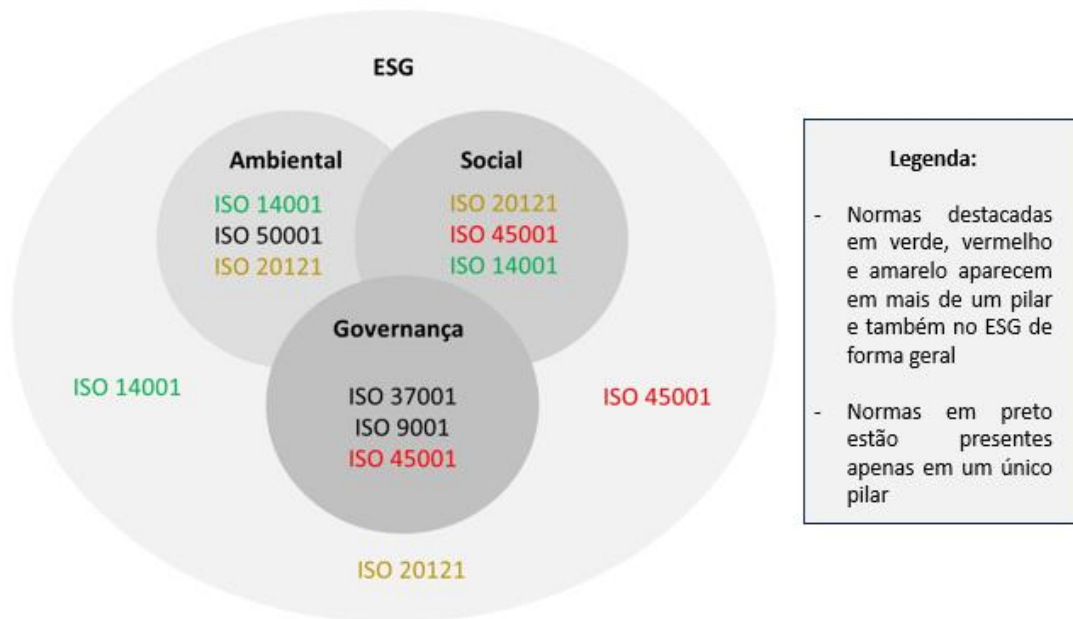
ESG

Ambiental

ISO 14001
ISO 50001
ISO 20121

Social

ISO 20121
ISO 45001
ISO 14001

Governança

ISO 37001
ISO 9001
ISO 45001

ISO 14001

ISO 45001

ISO 20121

Legenda:

- Normas destacadas em verde, vermelho e amarelo aparecem em mais de um pilar e também no ESG de forma geral

- Normas em preto estão presentes apenas em um único pilar